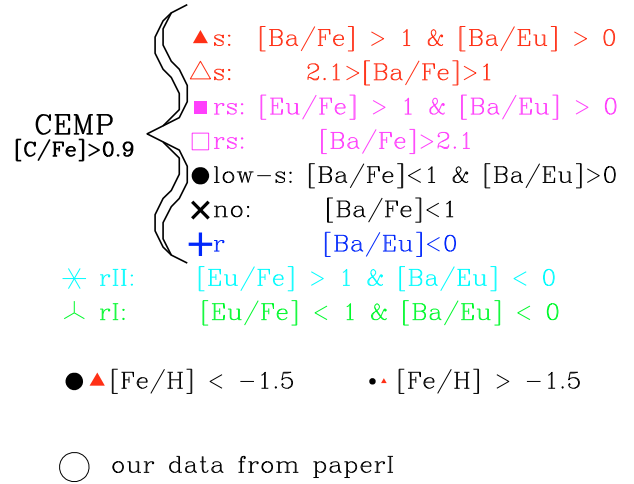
CEMP
[C/Fe]>0.9

▲s: [Ba/Fe] > 1 & [Ba/Eu] > 0
△s: 2.1>[Ba/Fe]>1
■rs: [Eu/Fe] > 1 & [Ba/Eu] > 0
□rs: [Ba/Fe]>2.1
●low-s: [Ba/Fe]<1 & [Ba/Eu]>0
✕no: [Ba/Fe]<1
+r [Ba/Eu]<0

rII: [Eu/Fe] > 1 & [Ba/Eu] < 0
rI: [Eu/Fe] < 1 & [Ba/Eu] < 0

●▲[Fe/H] < −1.5 •▴[Fe/H] > −1.5

our data from paperI